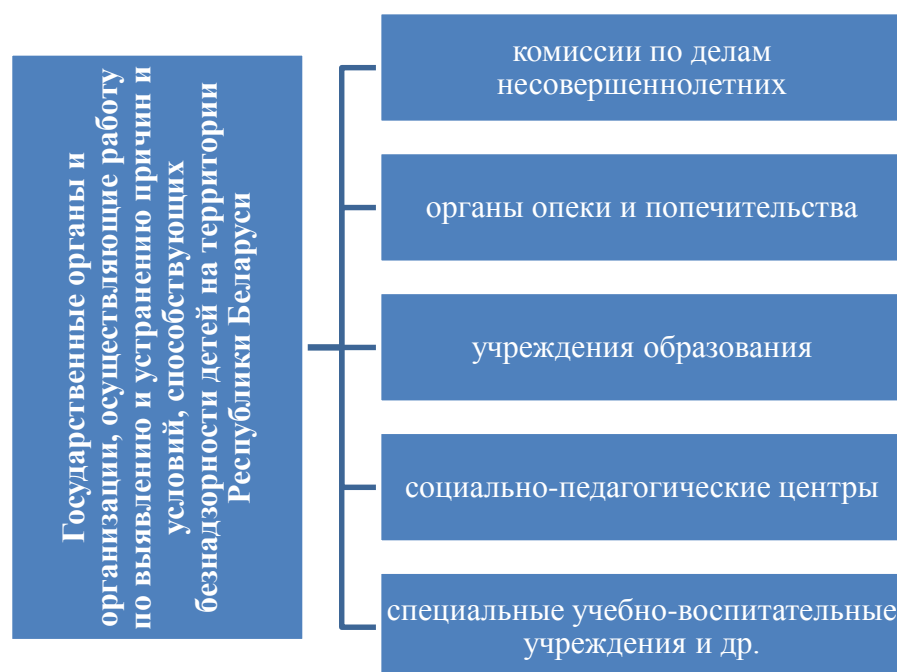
Государственные органы и организации, осуществляющие работу по выявлению и устранению причин и условий, способствующих безнадзорности детей на территории Республики Беларуси

комиссии по делам несовершеннолетних

органы опеки и попечительства

учреждения образования

социально-педагогические центры

специальные учебно-воспитательные учреждения и др.